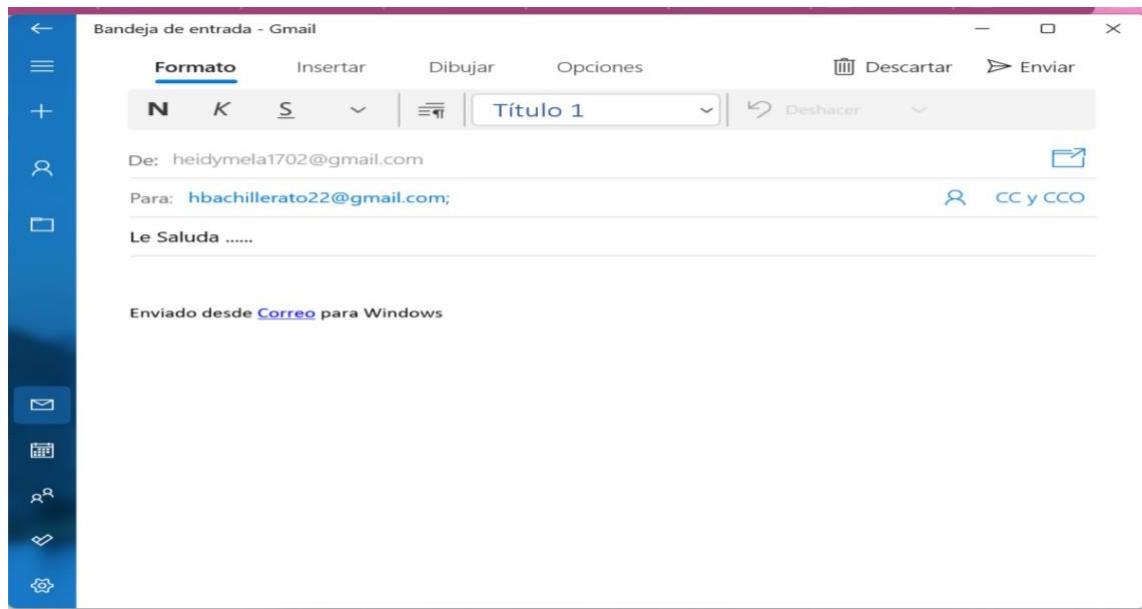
Bandeja de entrada - Gmail

Formato Insertar Dibujar Opciones Descartar Enviar

N K S Título 1 Deshacer

De: heidymela1702@gmail.com

Para: hbachillerato22@gmail.com; CC y CCO

Le Saluda ......

Enviado desde Correo para Windows